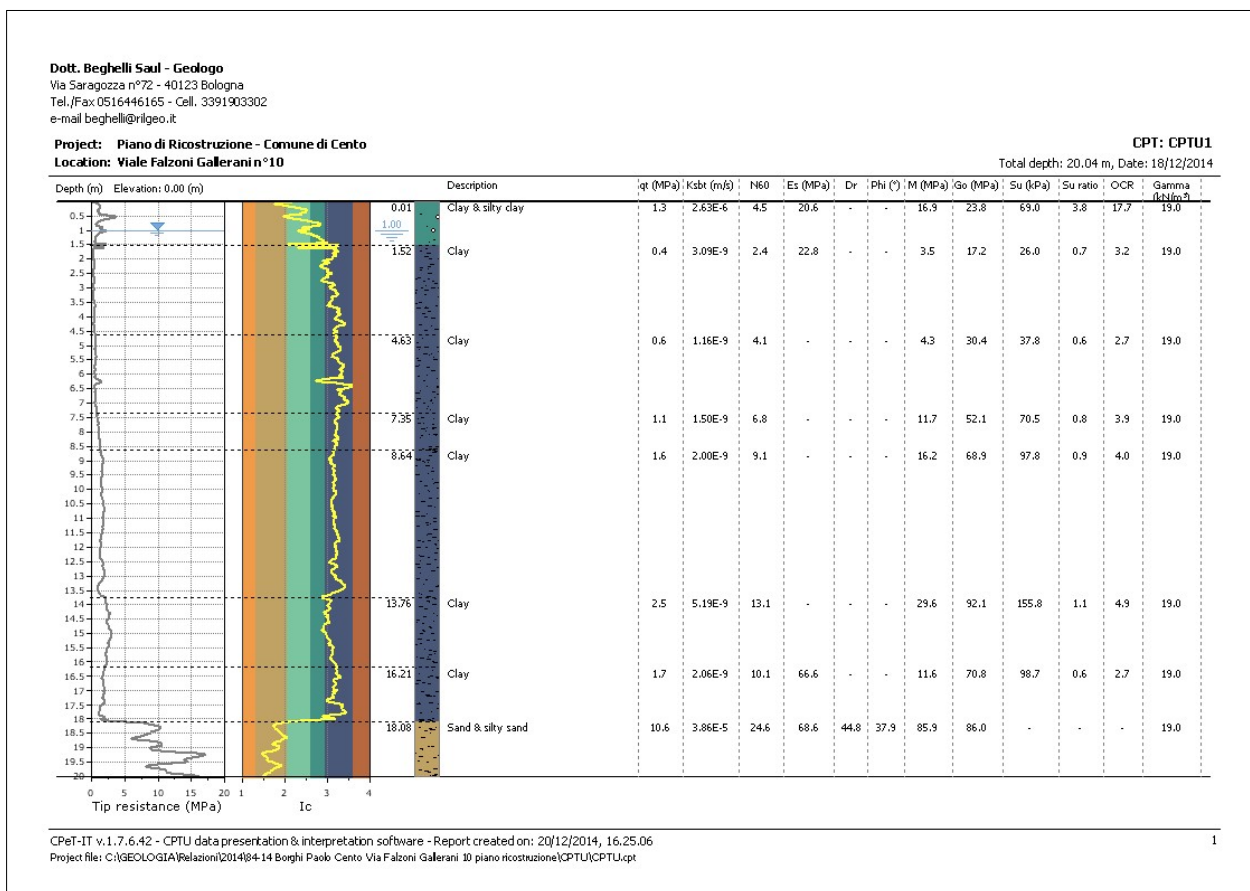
Dott. Beghelli Saul - Geologo
Via Saragozza n°72 - 40123 Bologna
Tel./Fax 0516446165 - Cell. 3391903302
e-mail beghelli@rilgeo.it

Project: Piano di Ricostruzione - Comune di Cento
Location: Viale Falzoni Gallerani n°10

CPT: CPTU1
Total depth: 20.04 m, Date: 18/12/2014

Depth (m) Elevation: 0.00 (m)

| | Description | qt (MPa) | Ksbt (m/s) | N60 | Es (MPa) | Dr | Phi (°) | M (MPa) | Go (MPa) | Su (kPa) | Su ratio | OCR | Gamma (kN/m³) |
|---|---|---|---|---|---|---|---|---|---|---|---|---|---|
| 0.01 | Clay & silty clay | 1.3 | 2.63E-6 | 4.5 | 20.6 | - | - | 16.9 | 23.8 | 69.0 | 3.8 | 17.7 | 19.0 |
| 1.52 | Clay | 0.4 | 3.09E-9 | 2.4 | 22.8 | - | - | 3.5 | 17.2 | 26.0 | 0.7 | 3.2 | 19.0 |
| 4.63 | Clay | 0.6 | 1.16E-9 | 4.1 | - | - | - | 4.3 | 30.4 | 37.8 | 0.6 | 2.7 | 19.0 |
| 7.35 | Clay | 1.1 | 1.50E-9 | 6.8 | - | - | - | 11.7 | 52.1 | 70.5 | 0.8 | 3.9 | 19.0 |
| 8.64 | Clay | 1.6 | 2.00E-9 | 9.1 | - | - | - | 16.2 | 68.9 | 97.8 | 0.9 | 4.0 | 19.0 |
| 13.76 | Clay | 2.5 | 5.19E-9 | 13.1 | - | - | - | 29.6 | 92.1 | 155.8 | 1.1 | 4.9 | 19.0 |
| 16.21 | Clay | 1.7 | 2.06E-9 | 10.1 | 66.6 | - | - | 11.6 | 70.8 | 98.7 | 0.6 | 2.7 | 19.0 |
| 18.08 | Sand & silty sand | 10.6 | 3.86E-5 | 24.6 | 68.6 | 44.8 | 37.9 | 85.9 | 86.0 | - | - | - | 19.0 |

1.00

0.5 1 1.5 2 2.5 3 3.5 4 4.5 5 5.5 6 6.5 7 7.5 8 8.5 9 9.5 10 10.5 11 11.5 12 12.5 13 13.5 14 14.5 15 15.5 16 16.5 17 17.5 18 18.5 19 19.5 20

0 5 10 15 20
Tip resistance (MPa)

1 2 3 4
Ic

CPeT-IT v.1.7.6.42 - CPTU data presentation & interpretation software - Report created on: 20/12/2014, 16.25.06
Project file: C:\GEOLOGIA\Relazioni\2014\84-14 Borghi Paolo Cento Via Falzoni Gallerani 10 piano ricostruzione\CPTU\CPTU.cpt

1